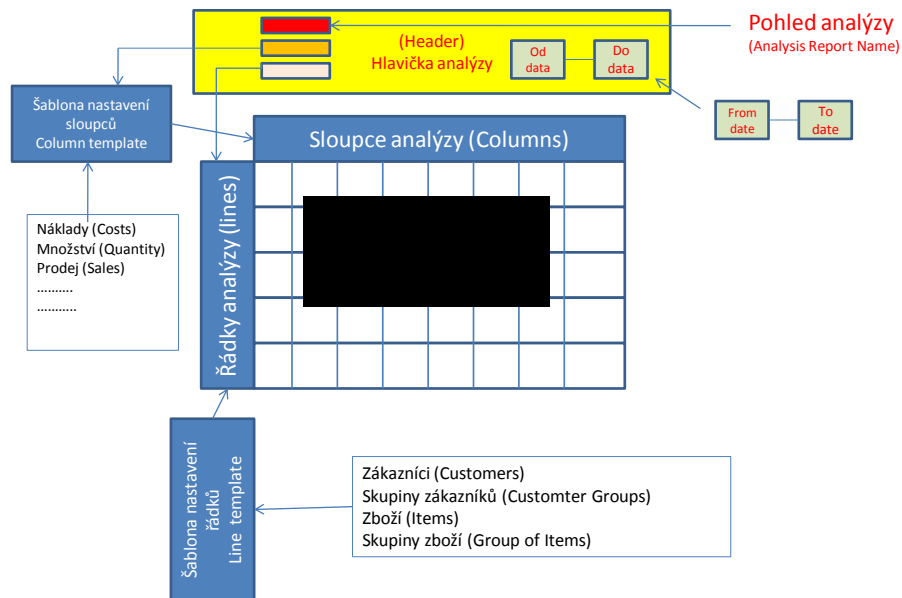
(Header)
Hlavička analýzy

Od data

Do data

Pohled analýzy
(Analysis Report Name)

Šablona nastavení sloupců
Column template

From date

To date

Sloupce analýzy (Columns)

Řádky analýzy (lines)

Náklady (Costs)
Množství (Quantity)
Prodej (Sales)
..........
..........

Šablona nastavení řádků
Line template

Zákazníci (Customers)
Skupiny zákazníků (Customter Groups)
Zboží (Items)
Skupiny zboží (Group of Items)